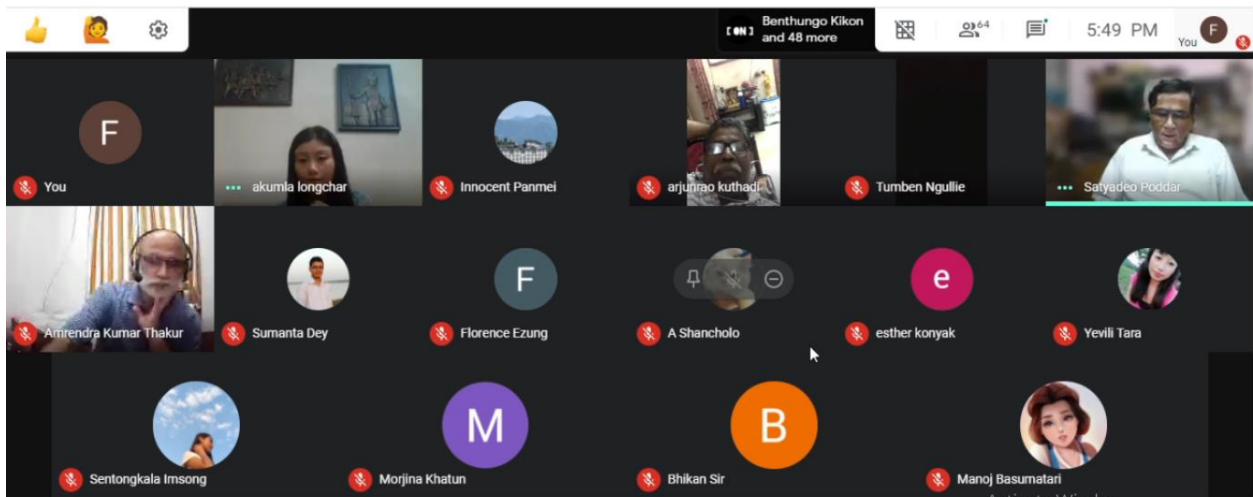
[ON] Benthungo Kikon and 48 more

64

5:49 PM

You F

F

You

akumla longchar

Innocent Panmei

arjunrao kuthadi

Tumben Ngullie

Satyadeo Poddar

Amrendra Kumar Thakur

Sumanta Dey

F

Florence Ezung

A Shancholo

e

esther konyak

Yevili Tara

Sentongkala Imsong

M

Morjina Khatun

B

Bhikan Sir

Manoj Basumatari

Activate Wi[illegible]